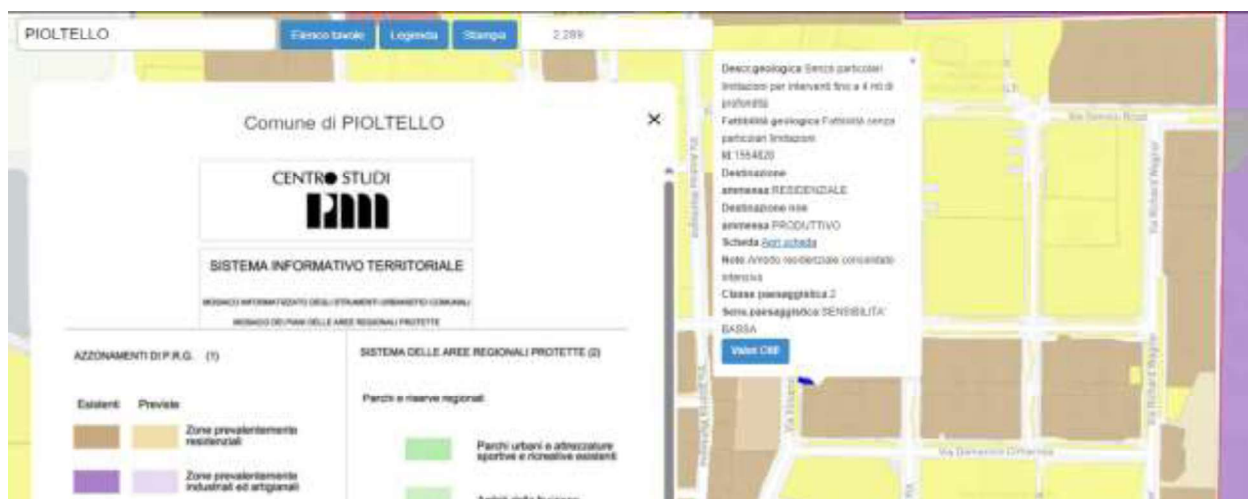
PIOLTELLO

Elenco tavole Legenda Stampa 2.289

Comune di PIOLTELLO

×

CENTRO STUDI

PIM

SISTEMA INFORMATIVO TERRITORIALE

MOSAICO INFORMATIZZATO DEGLI STRUMENTI URBANISTICI COMUNALI

MOSAICO DEI PIANI DELLE AREE REGIONALI PROTETTE

AZZONAMENTI DI P.R.G. (1)

Esistenti Previste

Zone prevalentemente residenziali

Zone prevalentemente industriali ed artigianali

SISTEMA DELLE AREE REGIONALI PROTETTE (2)

Parchi e riserve regionali

Parchi urbani e attrezzature sportive e ricreative esistenti

Ambiti della fruizione

×

Descr.geologica Senza particolari limitazioni per interventi fino a 4 mt di profondità

Fattibilità geologica Fattibilità senza particolari limitazioni

Id 1564820

Destinazione ammessa RESIDENZIALE

Destinazione non ammessa PRODUTTIVO

Scheda Apri scheda

Note Ambito residenziale consolidato intensivo

Classe paesaggistica 2

Sens.paesaggistica SENSIBILITA' BASSA

Valori OMI

Via Richard Wagner

Via Demetrio Cittadino

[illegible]